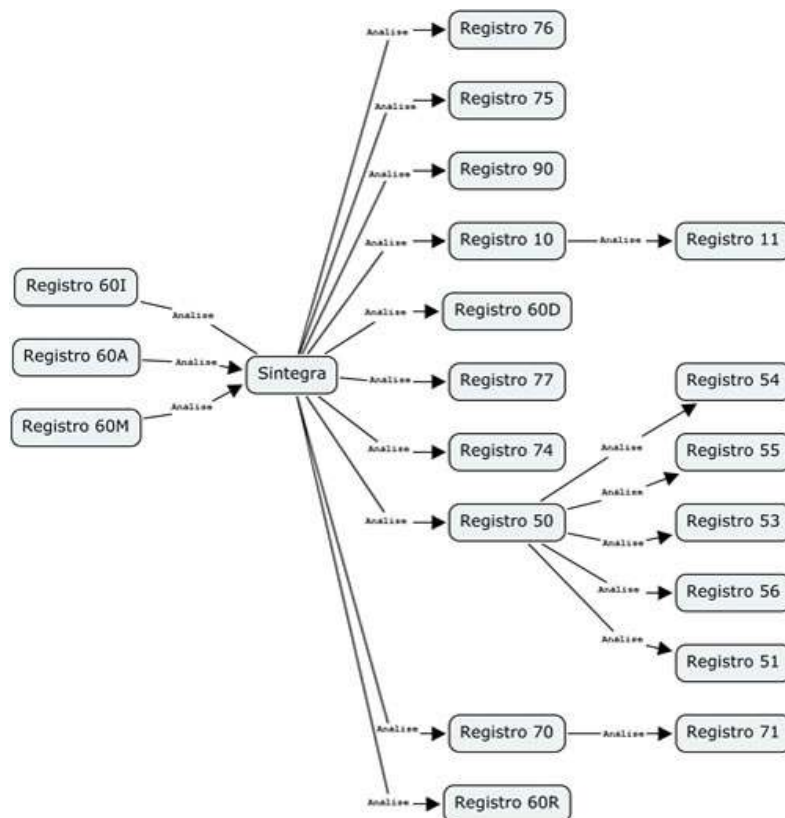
Registro 60I
Analise
Registro 60A
Analise
Registro 60M
Analise
Sintegra
Analise
Registro 76
Analise
Registro 75
Analise
Registro 90
Analise
Registro 10
Analise
Registro 11
Analise
Registro 60D
Analise
Registro 77
Analise
Registro 74
Analise
Registro 50
Analise
Registro 54
Analise
Registro 55
Analise
Registro 53
Analise
Registro 56
Analise
Registro 51
Analise
Registro 70
Analise
Registro 71
Analise
Registro 60R